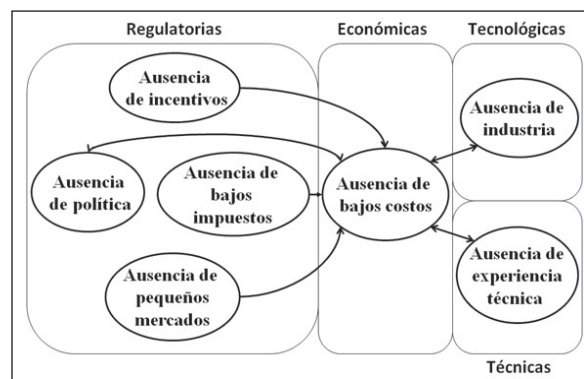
Regulatorias

Económicas

Tecnológicas

Ausencia de incentivos

Ausencia de industria

Ausencia de política

Ausencia de bajos impuestos

Ausencia de bajos costos

Ausencia de pequeños mercados

Ausencia de experiencia técnica

Técnicas